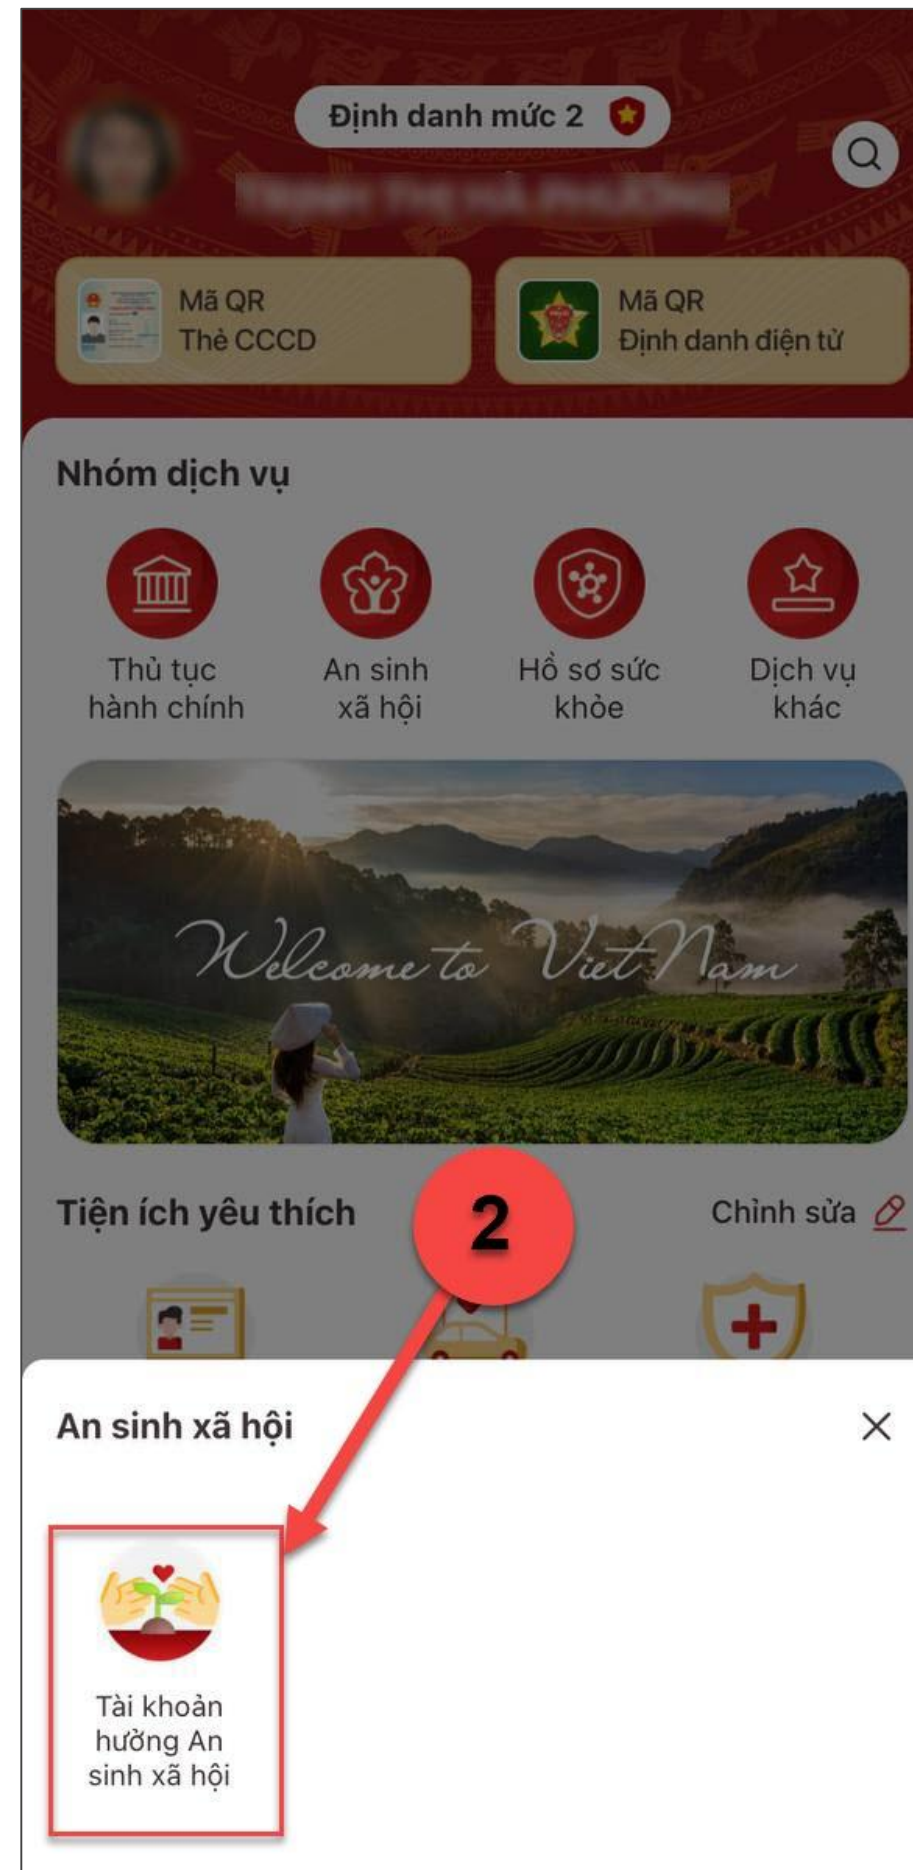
Định danh mức 2

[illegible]

Mã QR
Thẻ CCCD

Mã QR
Định danh điện tử

Nhóm dịch vụ

Thủ tục hành chính

An sinh xã hội

Hồ sơ sức khỏe

Dịch vụ khác

Welcome to VietNam

Tiện ích yêu thích

2

Chỉnh sửa

An sinh xã hội

Tài khoản hưởng An sinh xã hội